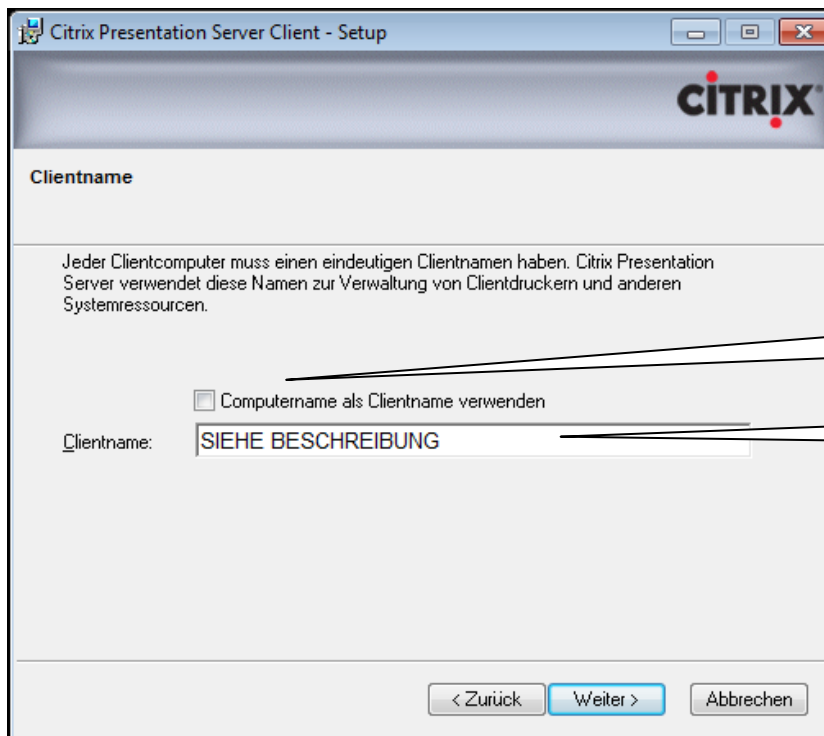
Citrix Presentation Server Client - Setup

CiTRIX

Clientname

Jeder Clientcomputer muss einen eindeutigen Clientnamen haben. Citrix Presentation Server verwendet diese Namen zur Verwaltung von Clientdruckern und anderen Systemressourcen.

Computername als Clientname verwenden

Clientname: SIEHE BESCHREIBUNG

< Zurück | Weiter > | Abbrechen